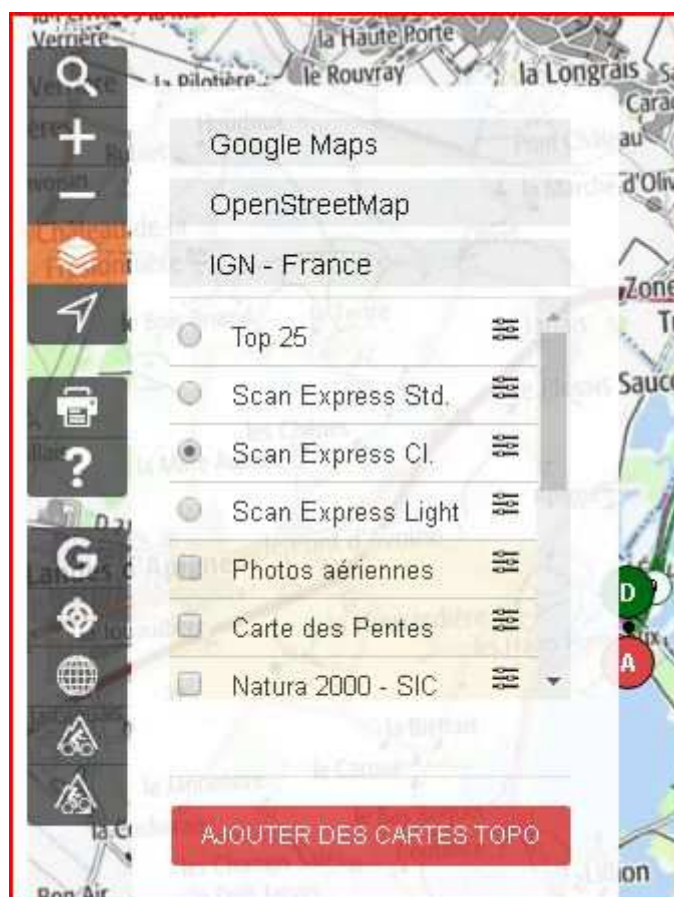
Verrière
la Haute Porte
la Pilotière
le Rouvray
la Longrais
Google Maps
OpenStreetMap
IGN - France
Top 25
Scan Express Std.
Scan Express Cl.
Scan Express Light
Photos aériennes
Carte des Pentes
Natura 2000 - SIC
AJOUTER DES CARTES TOPO
G
D
A
Bon Air
ion